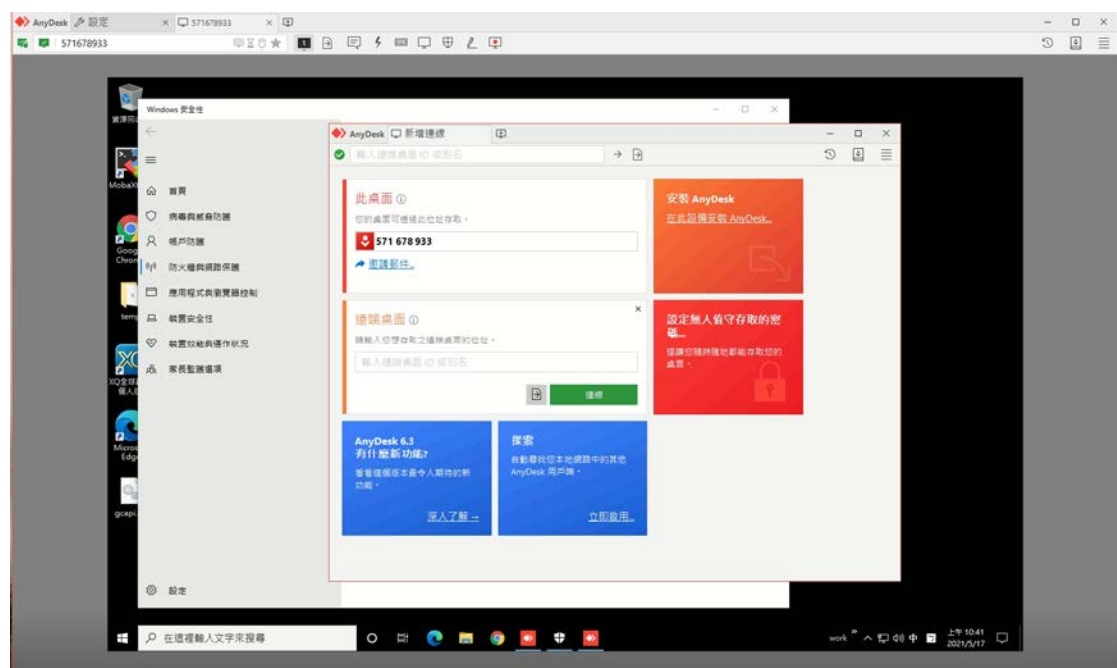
AnyDesk 設定 571678933

571678933

資源回收筒

MobaXt

Google Chrome

temp

XQ全球贏家 個人版

Microsoft Edge

gcapi

Windows 安全性

首頁
病毒與威脅防護
帳戶防護
防火牆與網路保護
應用程式與瀏覽器控制
裝置安全性
裝置效能與運作狀況
家長監護選項

設定

AnyDesk 新增連線

輸入遠端桌面 ID 或別名

此桌面
您的桌面可透過此位址存取。
571 678 933
邀請聯件。

安裝 AnyDesk
在此設備安裝 AnyDesk...

遠端桌面
請輸入您想存取之遠端桌面的位址。
輸入遠端桌面 ID 或別名
連線

設定無人值守存取的密碼...
這讓您隨時隨地都能存取您的桌面。

AnyDesk 6.3 有什麼新功能?
看看這個版本最令人期待的新功能。
深入了解 →

探索
自動尋找您本地網路中的其他 AnyDesk 用戶端。
立即啟用。

在這裡輸入文字來搜尋

work 中 上午 10:41 2021/5/17